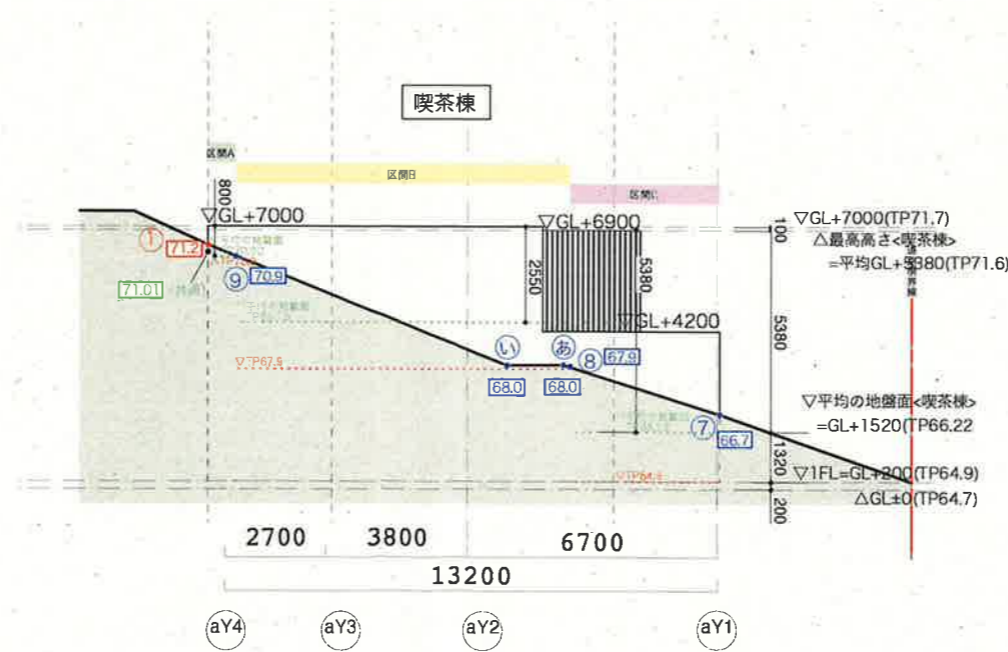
喫茶棟

区間A
区間B
区間C

800
▽GL+7000
▽GL+6900
▽GL+7000(TP71.7)
△最高高さ<喫茶棟>
=平均GL+5380(TP71.6)
100
①
71.2
71.01
⑨
70.9
2550
5380
▽GL+4200
5380
▽TP67.5
い
あ
⑧
67.9
68.0
68.0
▽平均の地盤面<喫茶棟>
=GL+1520(TP66.22
⑦
66.7
1320
▽1FL=GL+200(TP64.9)
△GL±0(TP64.7)
200

2700
3800
6700
13200

aY4
aY3
aY2
aY1